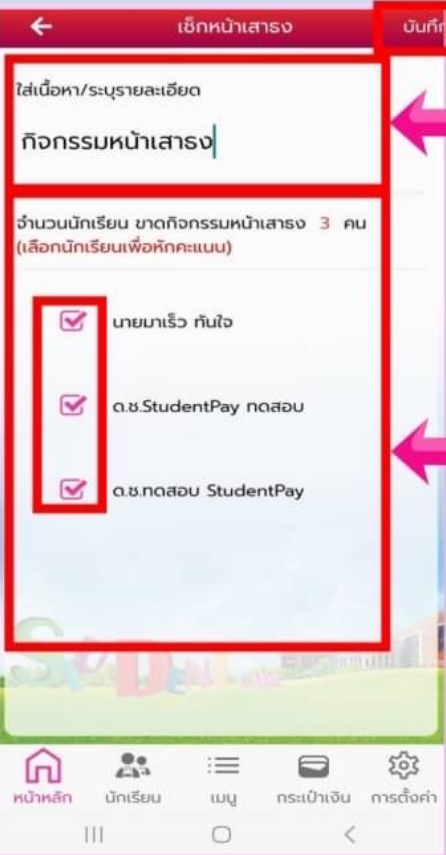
เช็กหน้าเสาธง

บันทึ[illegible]

ใส่เนื้อหา/ระบุรายละเอียด

กิจกรรมหน้าเสาธง

จำนวนนักเรียน ขาดกิจกรรมหน้าเสาธง 3 คน
(เลือกนักเรียนเพื่อหักคะแนน)

นายมาเร็ว ทันใจ

ด.ช.StudentPay ทดสอบ

ด.ช.ทดสอบ StudentPay

หน้าหลัก นักเรียน เมนู กระเป๋าเงิน การตั้งค่า